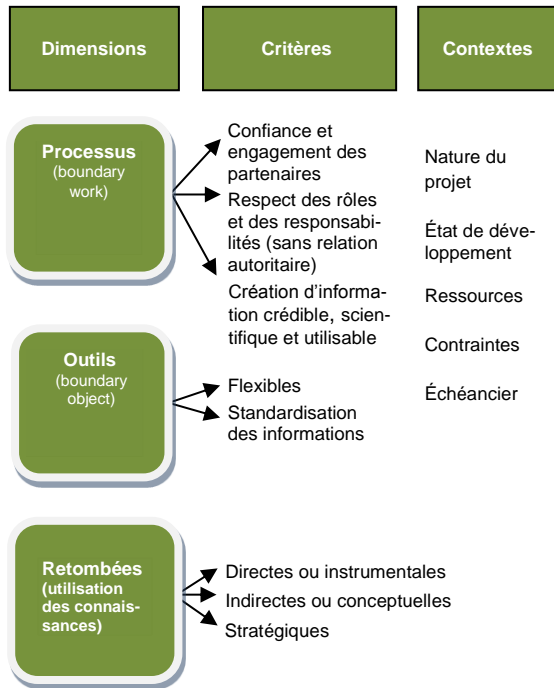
Dimensions

Critères

Contextes

Processus (boundary work)

Confiance et engagement des partenaires

Respect des rôles et des responsabilités (sans relation autoritaire)

Création d'information crédible, scientifique et utilisable

Nature du projet

État de développement

Ressources

Contraintes

Échéancier

Outils (boundary object)

Flexibles

Standardisation des informations

Retombées (utilisation des connaissances)

Directes ou instrumentales

Indirectes ou conceptuelles

Stratégiques